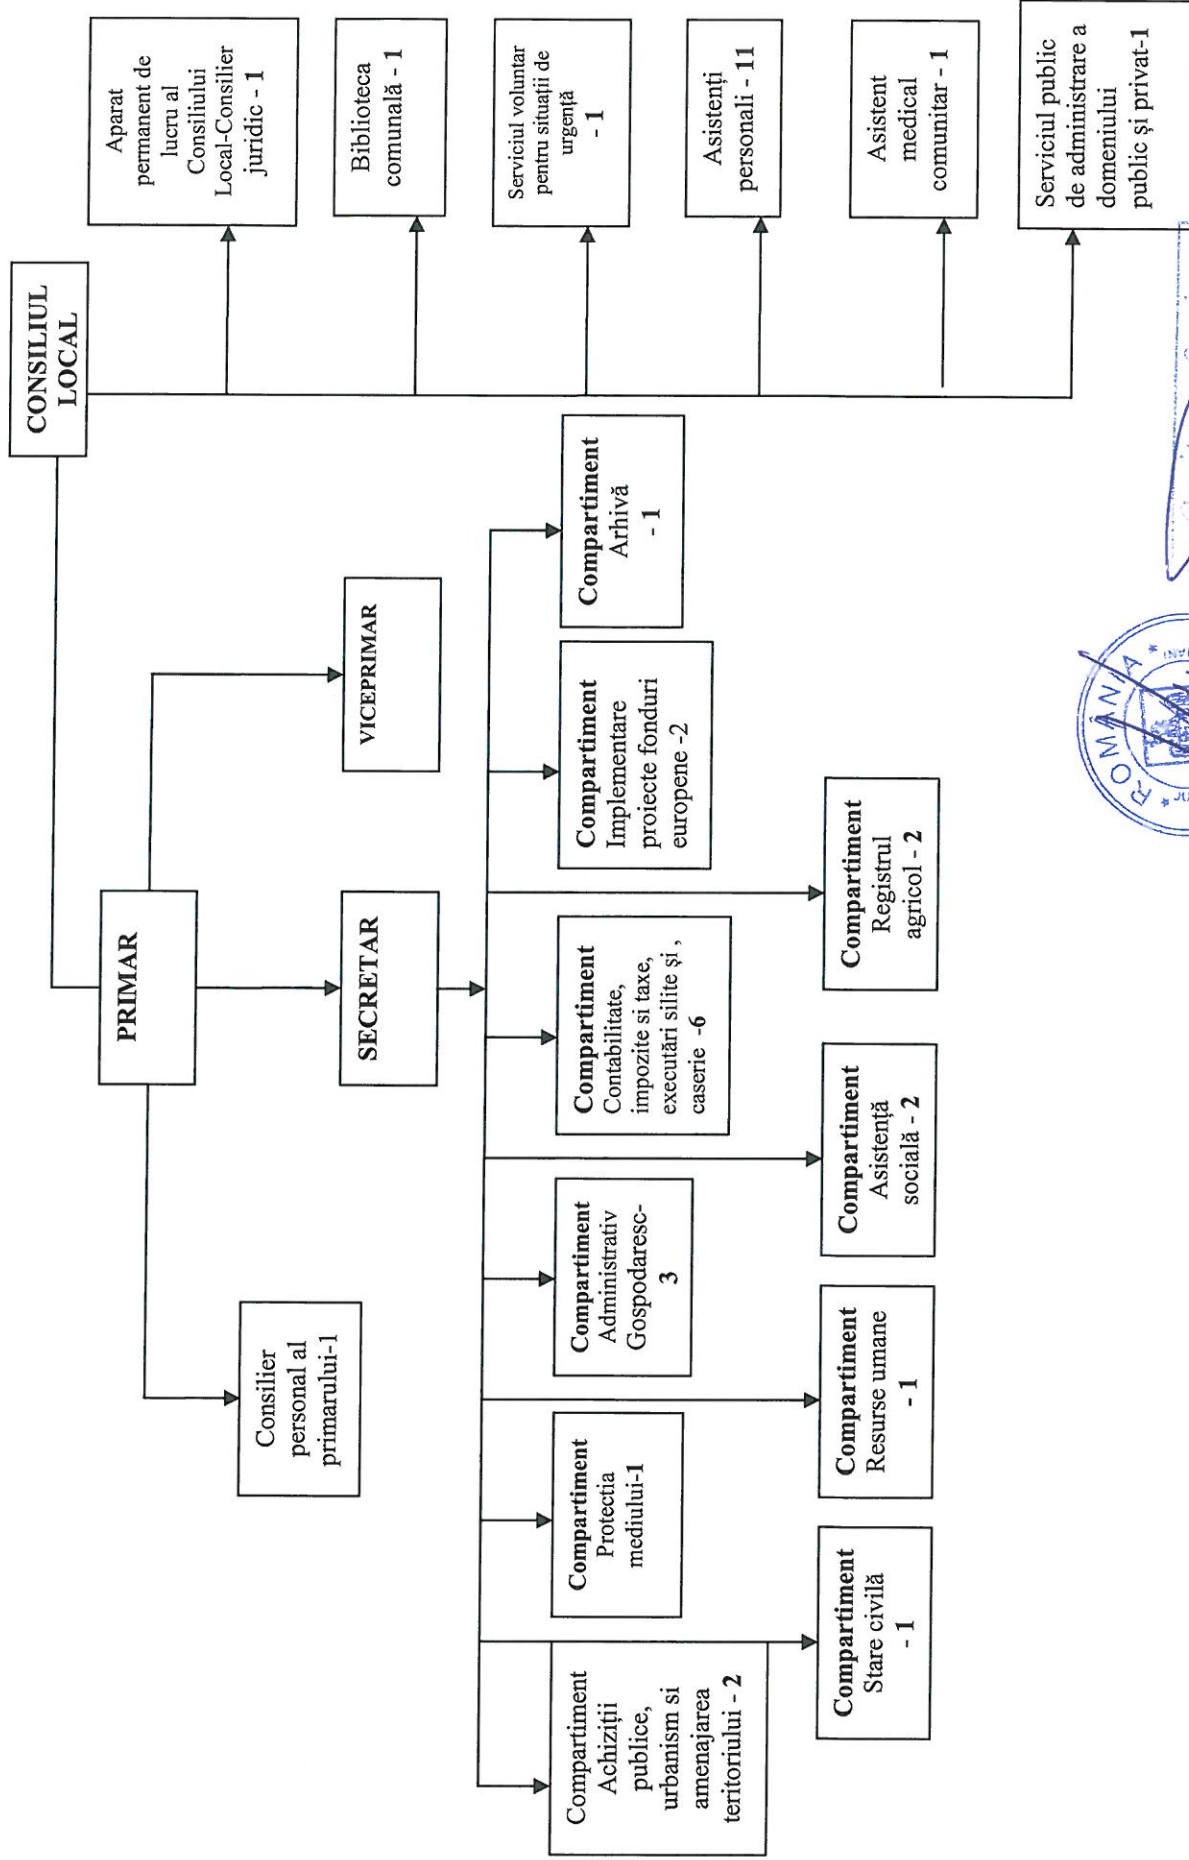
CONSILIUL LOCAL

Aparat permanent de lucru al Consiliului Local-Consilier juridic - 1

Biblioteca comunală - 1

Serviciul voluntar pentru situații de urgență - 1

Asistenți personali - 11

Asistent medical comunitar - 1

Serviciul public de administrare a domeniului public și privat-1

PRIMAR

VICEPRIMAR

SECRETAR

Consilier personal al primarului-1

Compartiment Arhivă - 1

Compartiment Implementare protecte fonduri europene -2

Compartiment Contabilitate, impozite si taxe, executări silite și , caserie -6

Compartiment Administrativ Gospodaresc-3

Compartiment Protectia mediului-1

Compartiment Achiziții publice, urbanism si amenajarea teritoriului - 2

Compartiment Registrul agricol - 2

Compartiment Asistență socială - 2

Compartiment Resurse umane - 1

Compartiment Stare civilă - 1

ROMÂNIA